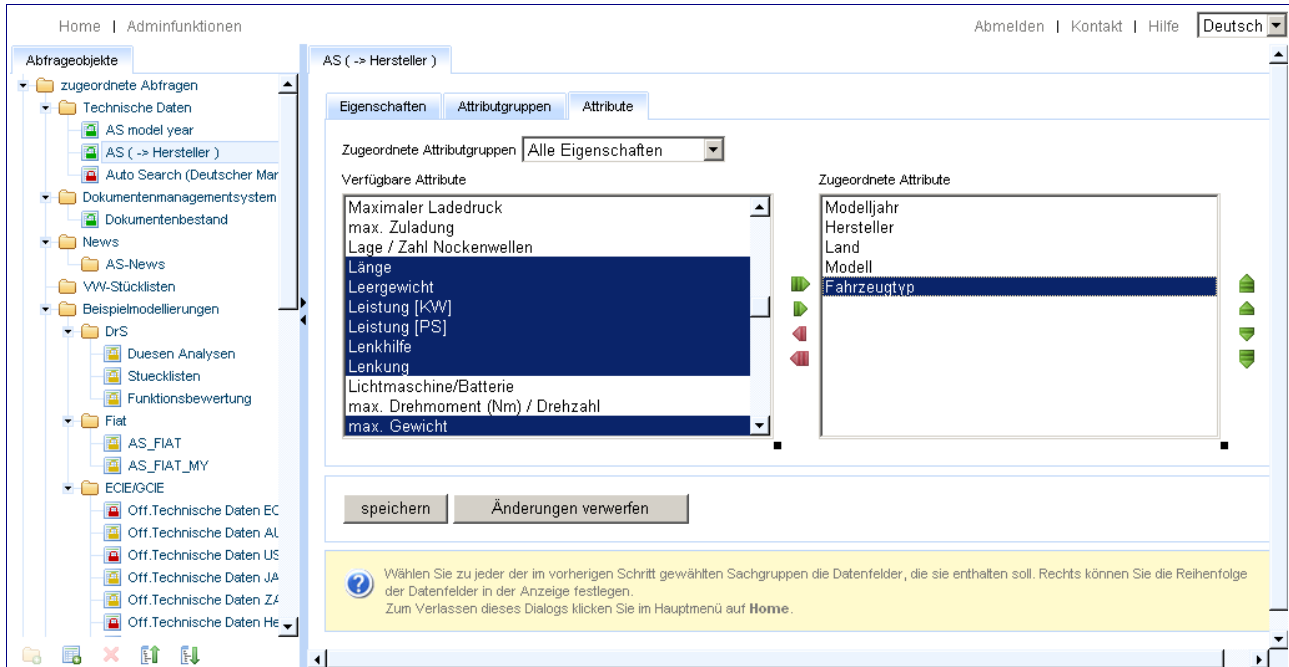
Home | Adminfunktionen

Abmelden | Kontakt | Hilfe Deutsch

Abfrageobjekte

zugeordnete Abfragen
Technische Daten
AS model year
AS ( -> Hersteller )
Auto Search (Deutscher Mar
Dokumentenmanagementsystem
Dokumentenbestand
News
AS-News
VW-Stücklisten
Beispielmodellierungen
DrS
Duesen Analysen
Stuecklisten
Funktionsbewertung
Fiat
AS_FIAT
AS_FIAT_MY
ECIE/GCIE
Off.Technische Daten EC
Off.Technische Daten AL
Off.Technische Daten US
Off.Technische Daten JA
Off.Technische Daten ZA
Off.Technische Daten He

AS ( -> Hersteller )

Eigenschaften | Attributgruppen | Attribute

Zugeordnete Attributgruppen Alle Eigenschaften

Verfügbare Attribute
Maximaler Ladedruck
max. Zuladung
Lage / Zahl Nockenwellen
Länge
Leergewicht
Leistung [KW]
Leistung [PS]
Lenkhilfe
Lenkung
Lichtmaschine/Batterie
max. Drehmoment (Nm) / Drehzahl
max. Gewicht

Zugeordnete Attribute
Modelljahr
Hersteller
Land
Modell
Fahrzeugtyp

speichern | Änderungen verwerfen

Wählen Sie zu jeder der im vorherigen Schritt gewählten Sachgruppen die Datenfelder, die sie enthalten soll. Rechts können Sie die Reihenfolge der Datenfelder in der Anzeige festlegen.
Zum Verlassen dieses Dialogs klicken Sie im Hauptmenü auf Home.